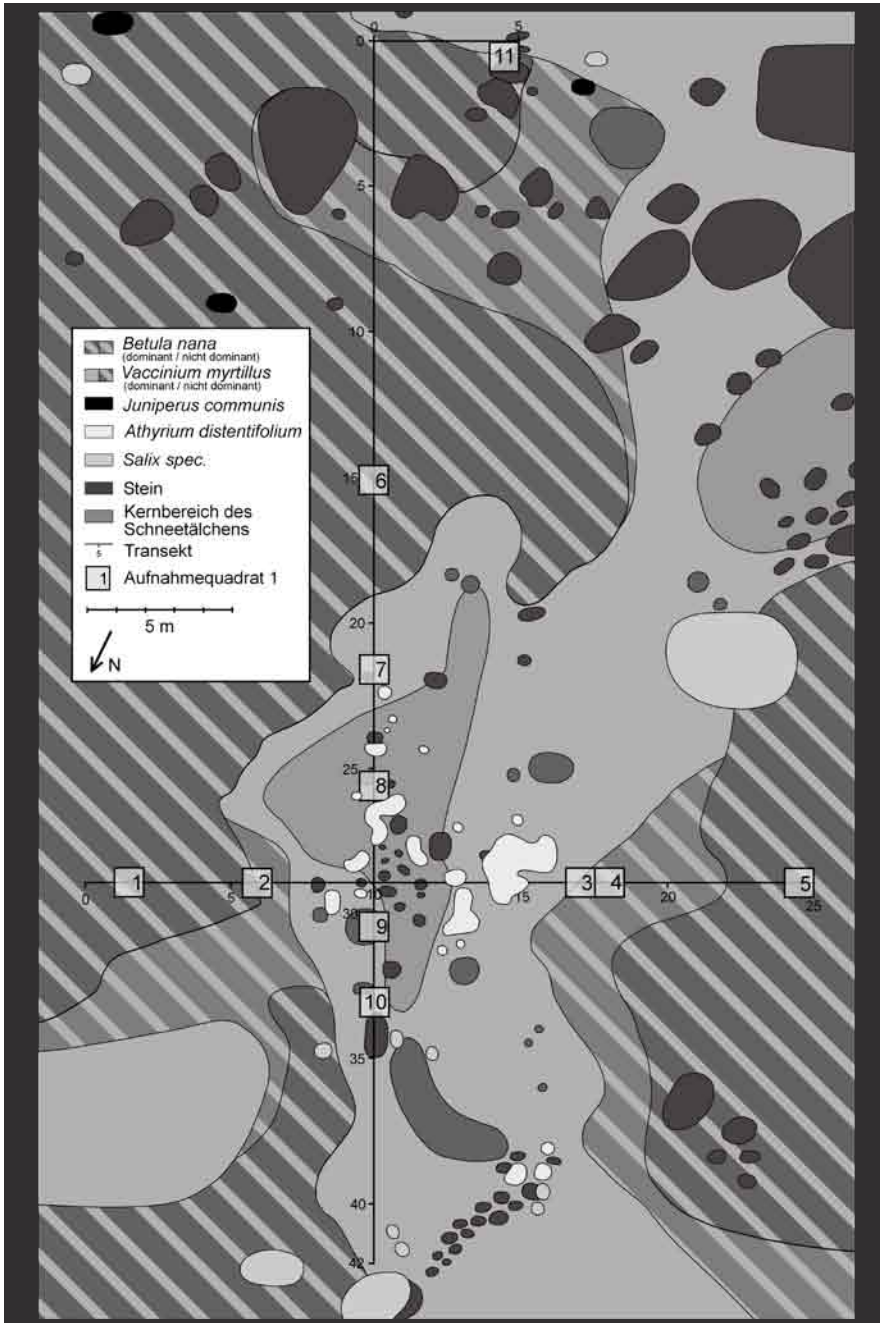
0
5
11
5
10
Betula nana
(dominant / nicht dominant)
Vaccinium myrtillus
(dominant / nicht dominant)
Juniperus communis
Athyrium distentifolium
Salix spec.
Stein
Kernbereich des Schneetälchens
Transekt
1 Aufnahmequadrat 1
5 m
N
15
6
20
7
25
8
1
2
3
4
5
0
5
10
15
20
25
30
9
10
35
40
42